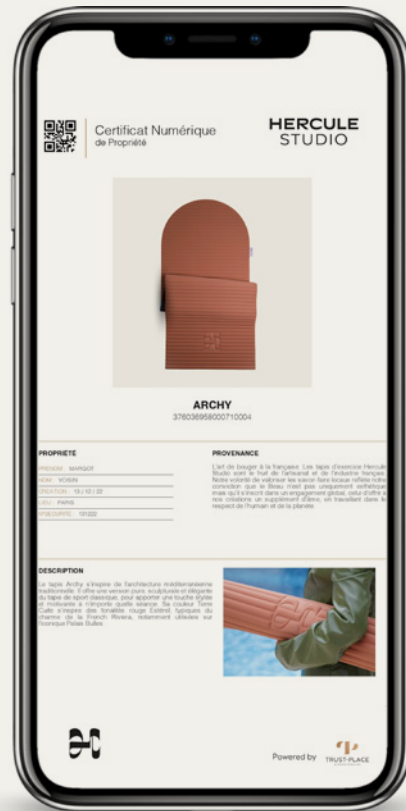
Certificat Numérique
de Propriété

HERCULE
STUDIO

ARCHY
3760369580007100004

PROPRIÉTÉ

PRÉNOM : MARGOT
NOM : VOISIN
CRÉATION : 10 / 10 / 22
LIEU : PARIS
N°SÉCURITÉ : 131222

PROVENANCE

L'art de bouger à la française. Les tapis d'exercice Hercule Studio sont le fruit de l'artisanat et de l'industrie français. Notre volonté de valoriser les savoir-faire locaux reflète notre conviction que le Beau n'est pas uniquement esthétique mais qu'il s'inscrit dans un engagement global, celui d'offrir à nos créations un supplément d'âme, en travaillant dans le respect de l'humain et de la planète.

DESCRIPTION

Le tapis Archy s'inspire de l'architecture méditerranéenne traditionnelle. Il offre une version pure, sculpturale et élégante du tapis de sport classique, pour apporter une touche stylée et motivante à n'importe quelle séance. Sa couleur Terre Cuite s'inspire des tonalités rouge Estérel typiques du charme de la French Riviera, notamment utilisées sur l'iconique Palais Bulles.

Powered by TRUST-PLACE